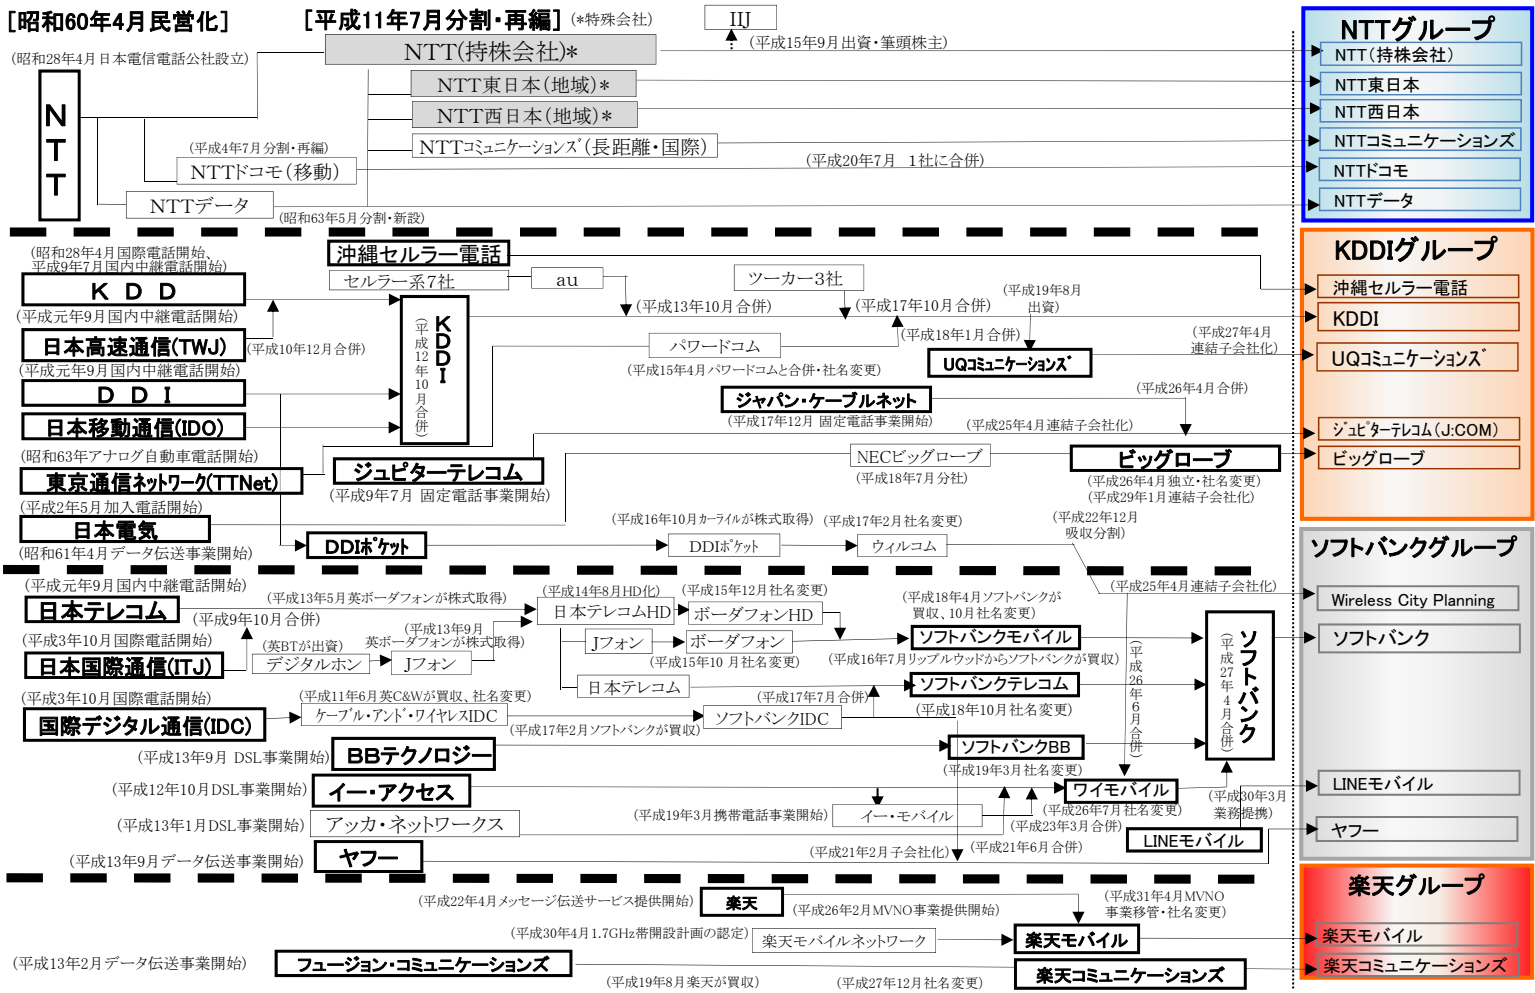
[昭和60年4月民営化]

[平成11年7月分割・再編] (*特殊会社)

IIJ

(平成15年9月出資・筆頭株主)

NTT(持株会社)*

(昭和28年4月日本電信電話公社設立)

NTT

NTT東日本(地域)*

NTT西日本(地域)*

NTTコミュニケーションズ(長距離・国際)

(平成4年7月分割・再編)

NTTドコモ(移動)

(平成20年7月 1社に合併)

NTTデータ

(昭和63年5月分割・新設)

NTTグループ
NTT(持株会社)
NTT東日本
NTT西日本
NTTコミュニケーションズ
NTTドコモ
NTTデータ

(昭和28年4月国際電話開始、平成9年7月国内中継電話開始)

沖縄セルラー電話

セルラー系7社

au

ツーカー3社

KDD

(平成元年9月国内中継電話開始)

(平成13年10月合併)

(平成17年10月合併)

(平成19年8月出資)

日本高速通信(TWJ)

(平成10年12月合併)

KDDI (平成12年10月合併)

(平成18年1月合併)

(平成27年4月連結子会社化)

(平成元年9月国内中継電話開始)

パワードコム

UQコミュニケーションズ

DDI

(平成15年4月パワードコムと合併・社名変更)

(平成26年4月合併)

日本移動通信(IDO)

ジャパン・ケーブルネット

(平成17年12月 固定電話事業開始)

(平成25年4月連結子会社化)

(昭和63年アナログ自動車電話開始)

NECビッグローブ

東京通信ネットワーク(TTNet)

ジュピターテレコム

ビッグローブ

(平成2年5月加入電話開始)

(平成9年7月 固定電話事業開始)

(平成18年7月分社)

(平成26年4月独立・社名変更)
(平成29年1月連結子会社化)

日本電気

(平成16年10月カーライルが株式取得)

(平成17年2月社名変更)

(平成22年12月吸収分割)

(昭和61年4月データ伝送事業開始)

DDIポケット

DDIポケット

ウィルコム

KDDIグループ
沖縄セルラー電話
KDDI
UQコミュニケーションズ
ジュピターテレコム(J:COM)
ビッグローブ

(平成元年9月国内中継電話開始)

(平成13年5月英ボーダフォンが株式取得)

(平成14年8月HD化)

(平成15年12月社名変更)

(平成18年4月ソフトバンクが買収、10月社名変更)

(平成25年4月連結子会社化)

日本テレコム

(平成9年10月合併)

日本テレコムHD

ボーダフォンHD

(平成3年10月国際電話開始)

(英BTが出資)

(平成13年9月英ボーダフォンが株式取得)

Jフォン

ボーダフォン

ソフトバンクモバイル

日本国際通信(ITJ)

デジタルホン

Jフォン

(平成15年10月社名変更)

(平成16年7月リップルウッドからソフトバンクが買収)

(平成26年6月合併)

ソフトバンク (平成27年4月合併)

日本テレコム

(平成3年10月国際電話開始)

(平成11年6月英C&Wが買収、社名変更)

(平成17年7月合併)

ソフトバンクテレコム

国際デジタル通信(IDC)

ケーブル・アンド・ワイヤレスIDC

ソフトバンクIDC

(平成18年10月社名変更)

(平成17年2月ソフトバンクが買収)

(平成13年9月 DSL事業開始)

BBテクノロジー

ソフトバンクBB

(平成19年3月社名変更)

(平成12年10月DSL事業開始)

イー・アクセス

ワイモバイル

(平成30年3月業務提携)

(平成26年7月社名変更)

(平成13年1月DSL事業開始)

アッカ・ネットワークス

(平成19年3月携帯電話事業開始)

イー・モバイル

(平成23年3月合併)

LINEモバイル

(平成13年9月データ伝送事業開始)

ヤフー

(平成21年2月子会社化)

(平成21年6月合併)

ソフトバンクグループ
Wireless City Planning
ソフトバンク
LINEモバイル
ヤフー

(平成22年4月メッセージ伝送サービス提供開始)

楽天

(平成26年2月MVNO事業提供開始)

(平成31年4月MVNO事業移管・社名変更)

(平成30年4月1.7GHz帯開設計画の認定)

楽天モバイルネットワーク

楽天モバイル

(平成13年2月データ伝送事業開始)

フュージョン・コミュニケーションズ

楽天コミュニケーションズ

(平成19年8月楽天が買収)

(平成27年12月社名変更)

楽天グループ
楽天モバイル
楽天コミュニケーションズ